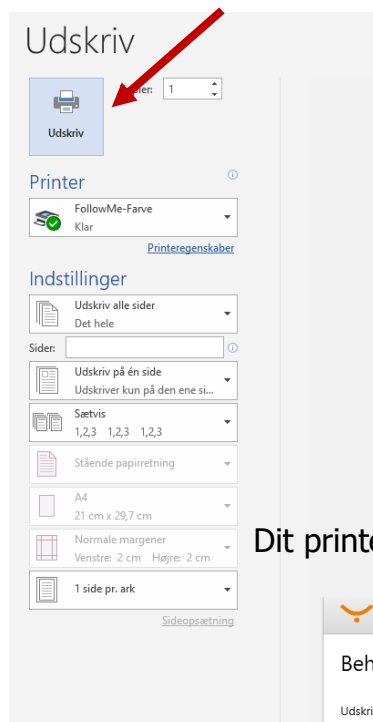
Udskriv

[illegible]ier: 1

Udskriv

Printer

FollowMe-Farve
Klar

Printeregenskaber

Indstillinger

Udskriv alle sider
Det hele

Sider:

Udskriv på én side
Udskriver kun på den ene si...

Sætvis
1,2,3 1,2,3 1,2,3

Stående papirretning

A4
21 cm x 29,7 cm

Normale margener
Venstre: 2 cm Højre: 2 cm

1 side pr. ark

Sideopsætning

Dit printe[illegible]

Beh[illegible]

Udskri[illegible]